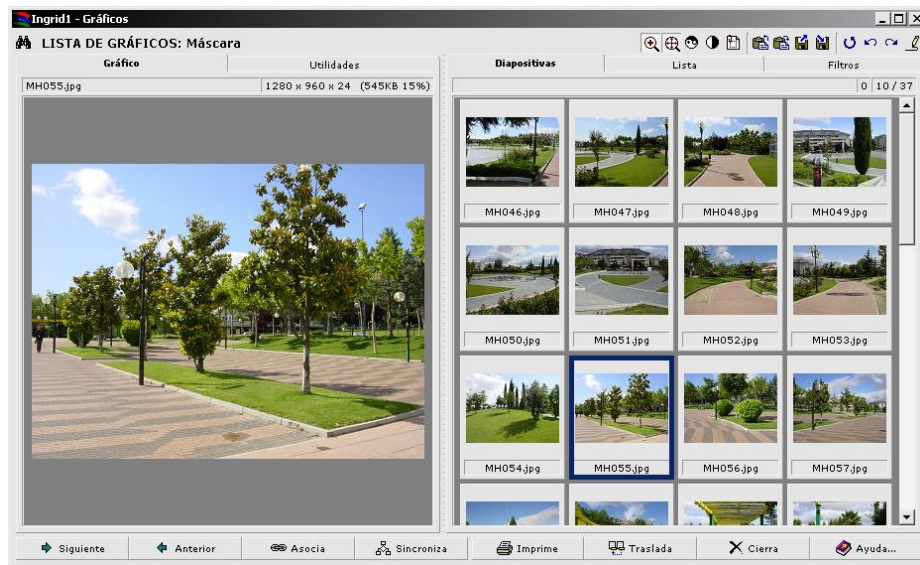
Ingrid1 - Gráficos

LISTA DE GRÁFICOS: Máscara

Gráfico | Utilidades

MH055.jpg | 1280 x 960 x 24 (545KB 15%)

Diapositivas | Lista | Filtros

0 | 10/37

MH046.jpg
MH047.jpg
MH048.jpg
MH049.jpg
MH050.jpg
MH051.jpg
MH052.jpg
MH053.jpg
MH054.jpg
MH055.jpg
MH056.jpg
MH057.jpg

Siguiente | Anterior | Asocia | Sincroniza | Imprime | Traslada | Cierra | Ayuda...